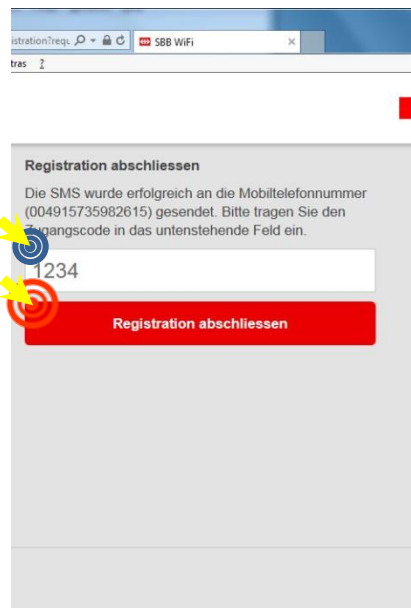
istration?requ ρ ▾ 🔒 ¢ | SBB WiFi ×
tras ?

Registration abschliessen

Die SMS wurde erfolgreich an die Mobiltelefonnummer (004915735982615) gesendet. Bitte tragen Sie den Zugangscode in das untenstehende Feld ein.

1234

Registration abschliessen